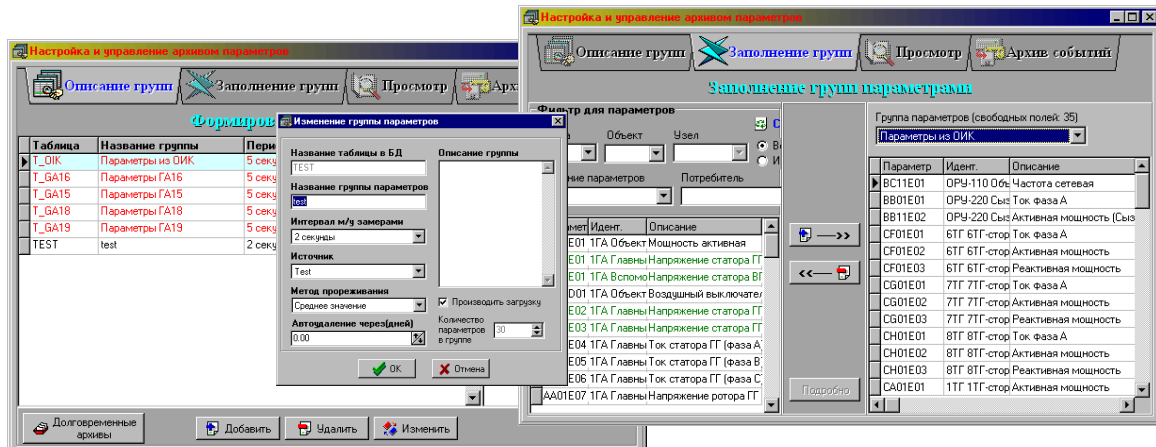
Настройка и управление архивом параметров

Описание групп | Заполнение групп | Просмотр | Архи

Формиров

| Таблица | Название группы | Пери |
|---|---|---|
| T_OIK | Параметры из ОИК | 5 секу |
| T_GA16 | Параметры ГА16 | 5 секу |
| T_GA15 | Параметры ГА15 | 5 секу |
| T_GA18 | Параметры ГА18 | 5 секу |
| T_GA19 | Параметры ГА19 | 5 секу |
| TEST | test | 2 секу |

Долговременные архивы | Добавить | Удалить | Изменить

Изменение группы параметров

Название таблицы в БД
TEST
Название группы параметров
test
Интервал м/у замерами
2 секунды
Источник
Test
Метод прореживания
Среднее значение
Автоудаление через(дней)
0.00
Описание группы
Производить загрузку
Количество параметров в группе
30
OK
Отмена

Настройка и управление архивом параметров

Описание групп | Заполнение групп | Просмотр | Архив событий

Заполнение групп параметров

Фильтр для параметров
Объект
Узел
ние параметров
Потребитель

| метр | Идент. | Описание |
|---|---|---|
| E01 | 1ГА Объект | Мощность активная |
| E01 | 1ГА Главны | Напряжение статора ГГ |
| E01 | 1ГА Вспомо | Напряжение статора ВГ |
| D01 | 1ГА Объект | Воздушный выключател |
| E02 | 1ГА Главны | Напряжение статора ГГ |
| E03 | 1ГА Главны | Напряжение статора ГГ |
| E04 | 1ГА Главны | Ток статора ГГ (фаза А) |
| E05 | 1ГА Главны | Ток статора ГГ (фаза В) |
| E06 | 1ГА Главны | Ток статора ГГ (фаза С) |
| AA01E07 | 1ГА Главны | Напряжение ротора ГГ |

Подробно

Группа параметров (свободных полей: 35)
Параметры из ОИК

| Параметр | Идент. | Описание |
|---|---|---|
| BC11E01 | ОРУ-110 Обь | Частота сетевая |
| BB01E01 | ОРУ-220 Сыз | Ток фаза А |
| BB11E02 | ОРУ-220 Сыз | Активная мощность (Сыз |
| CF01E01 | 6ТГ 6ТГ-стор | Ток фаза А |
| CF01E02 | 6ТГ 6ТГ-стор | Активная мощность |
| CF01E03 | 6ТГ 6ТГ-стор | Реактивная мощность |
| CG01E01 | 7ТГ 7ТГ-стор | Ток фаза А |
| CG01E02 | 7ТГ 7ТГ-стор | Активная мощность |
| CG01E03 | 7ТГ 7ТГ-стор | Реактивная мощность |
| CH01E01 | 8ТГ 8ТГ-стор | Ток фаза А |
| CH01E02 | 8ТГ 8ТГ-стор | Активная мощность |
| CH01E03 | 8ТГ 8ТГ-стор | Реактивная мощность |
| CA01E01 | 1ТГ 1ТГ-стор | Активная мощность |